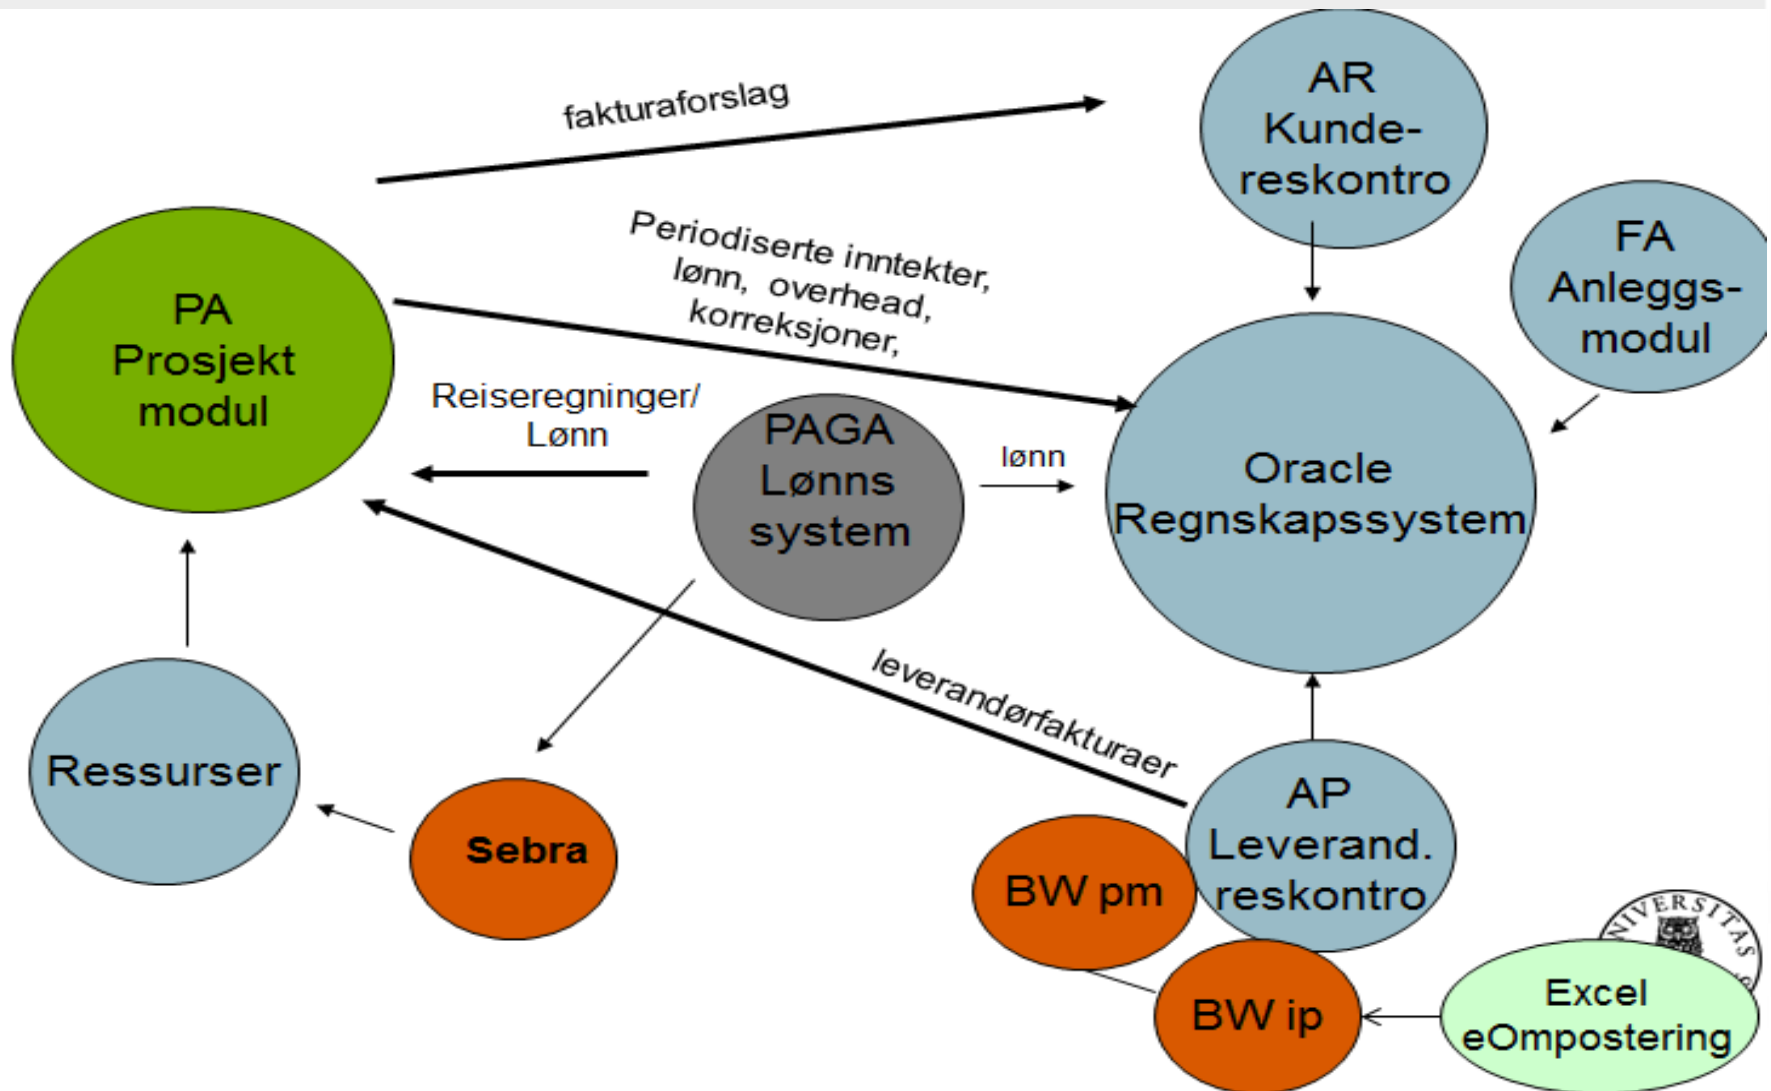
fakturaforslag

AR
Kunde-
reskontro

FA
Anleggs-
modul

PA
Prosjekt
modul

Periodiserte inntekter,
lønn, overhead,
korreksjoner,

Reiseregninger/
Lønn

PAGA
Lønns
system

lønn

Oracle
Regnskapssystem

leverandørfakturaer

Ressurser

Sebra

AP
Leverand.
reskontro

BW pm

BW ip

Excel
eOmpostering

UNIVERSITAS